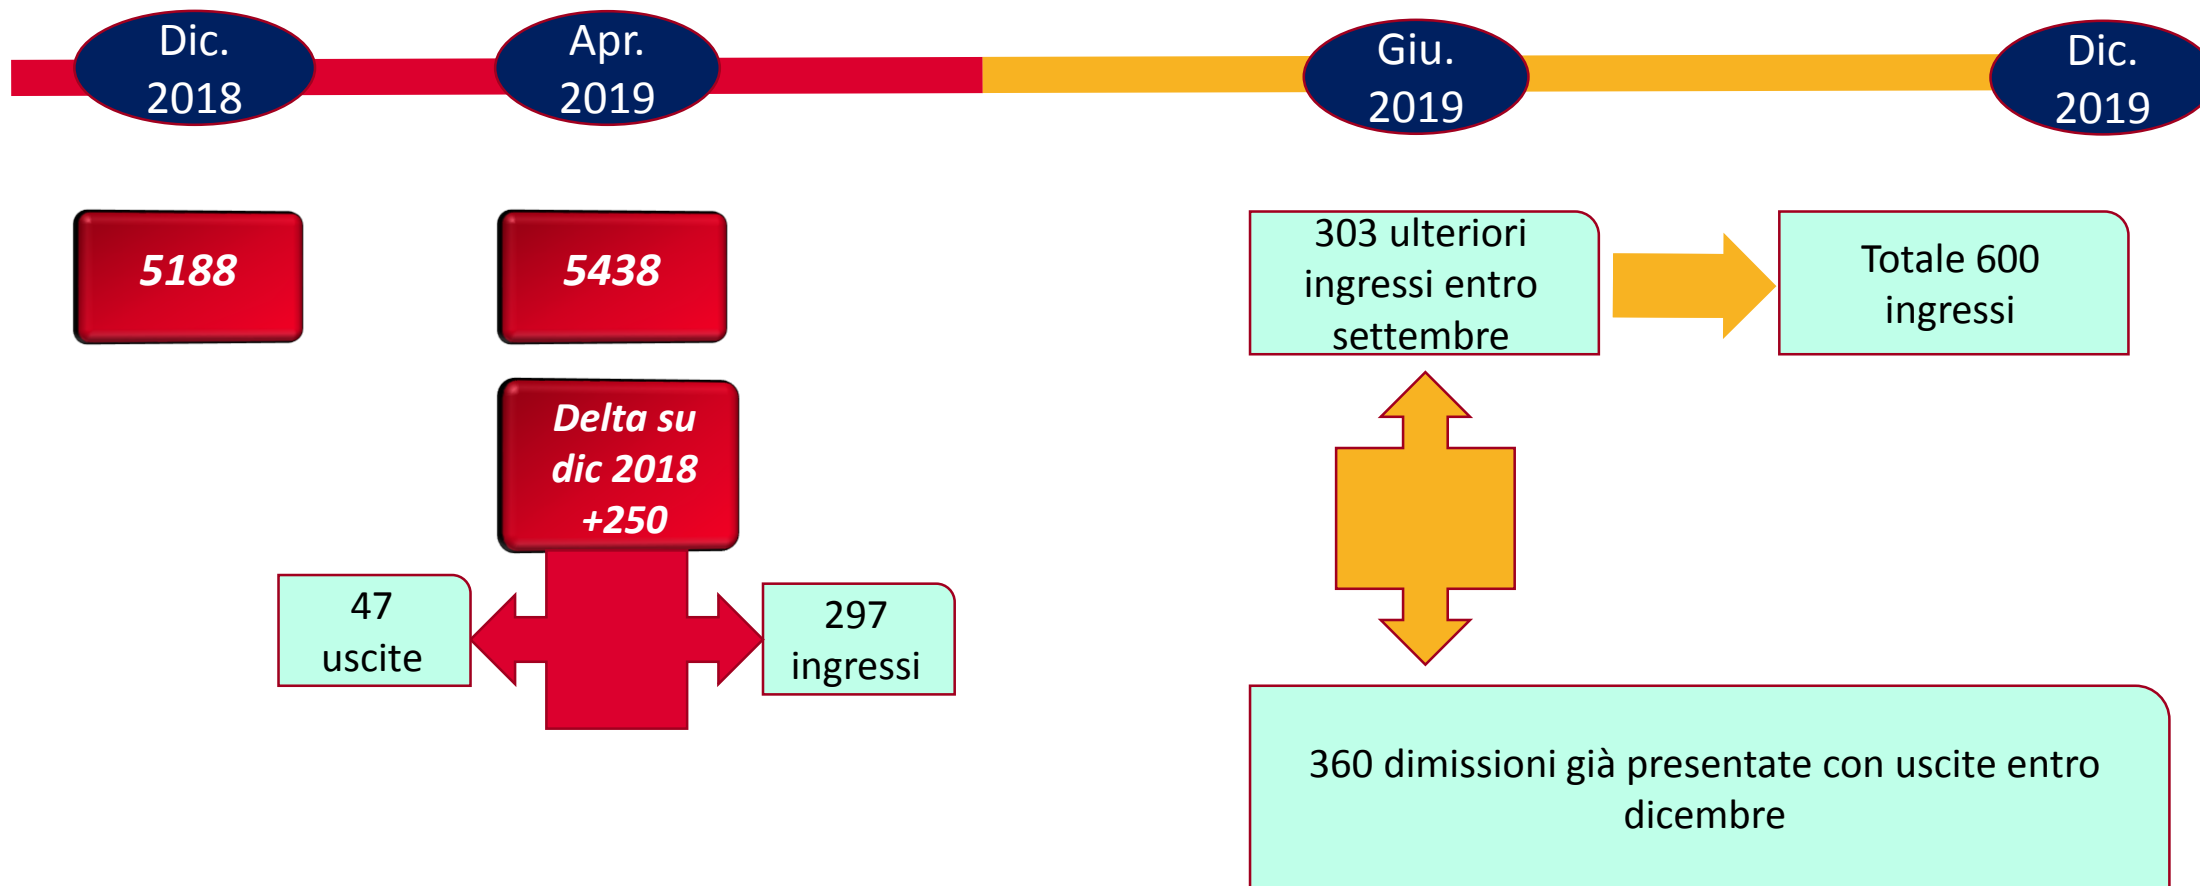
Dic. 2018

Apr. 2019

Giu. 2019

Dic. 2019

5188

5438

Delta su dic 2018 +250

47 uscite

297 ingressi

303 ulteriori ingressi entro settembre

Totale 600 ingressi

360 dimissioni già presentate con uscite entro dicembre